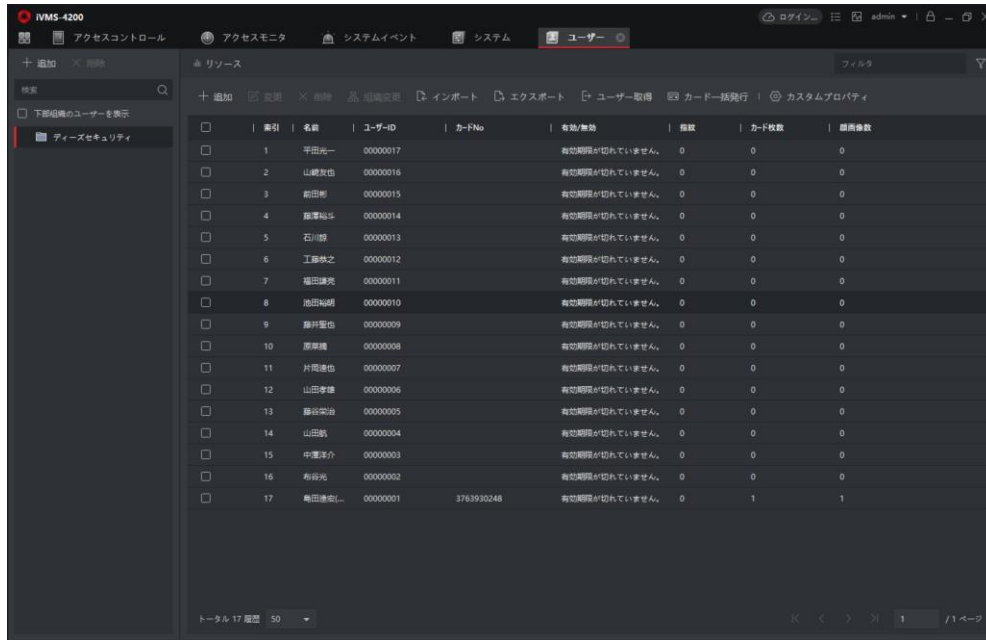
iVMS-4200

ログイン... admin

アクセスコントロール　アクセスモニタ　システムイベント　システム　ユーザー

+ 追加　× 削除

リソース

フィルタ

検索

下部組織のユーザーを表示

ディーズセキュリティ

+ 追加　変更　× 削除　組織変更　インポート　エクスポート　ユーザー取得　カード一括発行　カスタムプロパティ

| | 索引 | 名前 | ユーザーID | カードNo | 有効/無効 | 指紋 | カード枚数 | 顔画像数 |
|---|---|---|---|---|---|---|---|---|
| ☐ | 1 | 平田光一 | 00000017 | | 有効期限が切れていません。 | 0 | 0 | 0 |
| ☐ | 2 | 山崎友也 | 00000016 | | 有効期限が切れていません。 | 0 | 0 | 0 |
| ☐ | 3 | 前田彬 | 00000015 | | 有効期限が切れていません。 | 0 | 0 | 0 |
| ☐ | 4 | 飯澤裕斗 | 00000014 | | 有効期限が切れていません。 | 0 | 0 | 0 |
| ☐ | 5 | 石川崇 | 00000013 | | 有効期限が切れていません。 | 0 | 0 | 0 |
| ☐ | 6 | 工藤恭之 | 00000012 | | 有効期限が切れていません。 | 0 | 0 | 0 |
| ☐ | 7 | 福田謙亮 | 00000011 | | 有効期限が切れていません。 | 0 | 0 | 0 |
| ☐ | 8 | 池田裕明 | 00000010 | | 有効期限が切れていません。 | 0 | 0 | 0 |
| ☐ | 9 | 藤井聖也 | 00000009 | | 有効期限が切れていません。 | 0 | 0 | 0 |
| ☐ | 10 | 原真維 | 00000008 | | 有効期限が切れていません。 | 0 | 0 | 0 |
| ☐ | 11 | 片岡達也 | 00000007 | | 有効期限が切れていません。 | 0 | 0 | 0 |
| ☐ | 12 | 山田孝雄 | 00000006 | | 有効期限が切れていません。 | 0 | 0 | 0 |
| ☐ | 13 | 藤谷栄治 | 00000005 | | 有効期限が切れていません。 | 0 | 0 | 0 |
| ☐ | 14 | 山田航 | 00000004 | | 有効期限が切れていません。 | 0 | 0 | 0 |
| ☐ | 15 | 中澤洋介 | 00000003 | | 有効期限が切れていません。 | 0 | 0 | 0 |
| ☐ | 16 | 布谷光 | 00000002 | | 有効期限が切れていません。 | 0 | 0 | 0 |
| ☐ | 17 | 島田達宏(... | 00000001 | 3763930248 | 有効期限が切れていません。 | 0 | 1 | 1 |

トータル 17 履歴 50

1 /1ページ